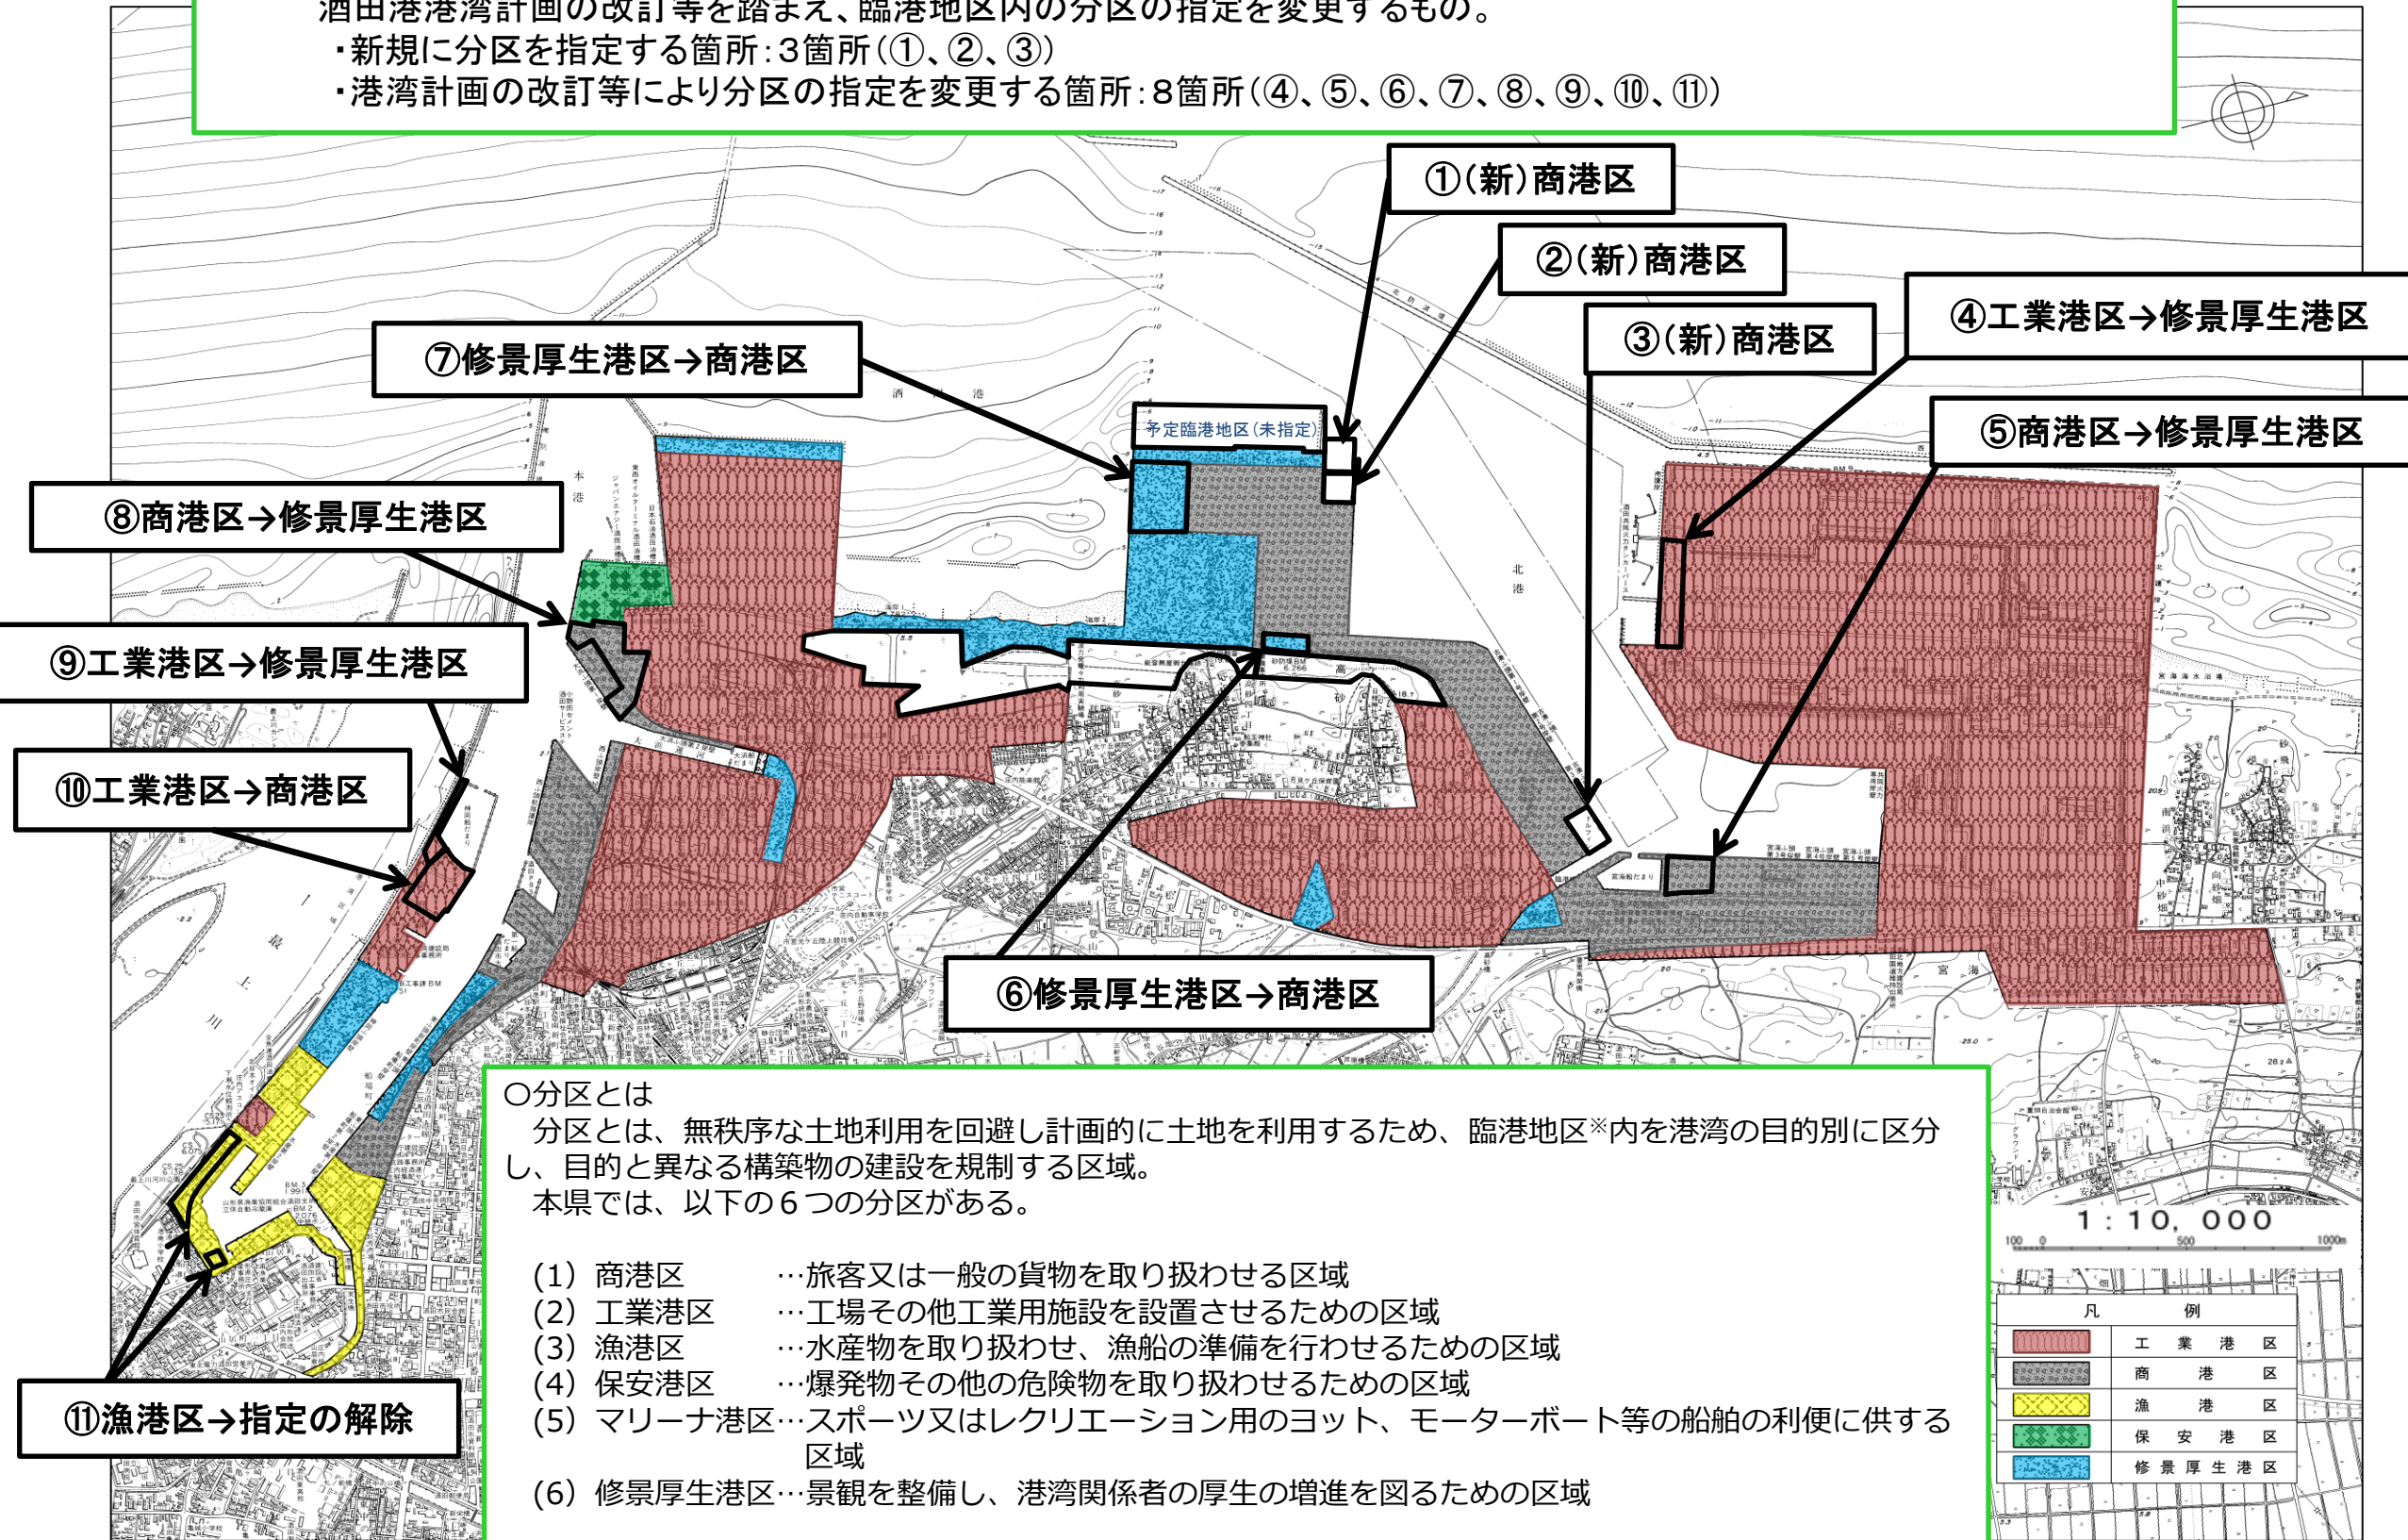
酒田港港湾計画の改訂等を踏まえ、臨港地区内の分区の指定を変更するもの。
・新規に分区を指定する箇所：3箇所（①、②、③）
・港湾計画の改訂等により分区の指定を変更する箇所：8箇所（④、⑤、⑥、⑦、⑧、⑨、⑩、⑪）

①（新）商港区
②（新）商港区
③（新）商港区
④工業港区→修景厚生港区
⑤商港区→修景厚生港区
⑥修景厚生港区→商港区
⑦修景厚生港区→商港区
⑧商港区→修景厚生港区
⑨工業港区→修景厚生港区
⑩工業港区→商港区
⑪漁港区→指定の解除

予定臨港地区（未指定）

〇分区とは
分区とは、無秩序な土地利用を回避し計画的に土地を利用するため、臨港地区※内を港湾の目的別に区分し、目的と異なる構築物の建設を規制する区域。
本県では、以下の６つの分区がある。

（1）商港区　…旅客又は一般の貨物を取り扱わせる区域
（2）工業港区　…工場その他工業用施設を設置させるための区域
（3）漁港区　…水産物を取り扱わせ、漁船の準備を行わせるための区域
（4）保安港区　…爆発物その他の危険物を取り扱わせるための区域
（5）マリーナ港区…スポーツ又はレクリエーション用のヨット、モーターボート等の船舶の利便に供する区域
（6）修景厚生港区…景観を整備し、港湾関係者の厚生の増進を図るための区域

1：10，000
100 0 500 1000m

| 凡 | 例 |
|---|---|
| | 工業港区 |
| | 商港区 |
| | 漁港区 |
| | 保安港区 |
| | 修景厚生港区 |